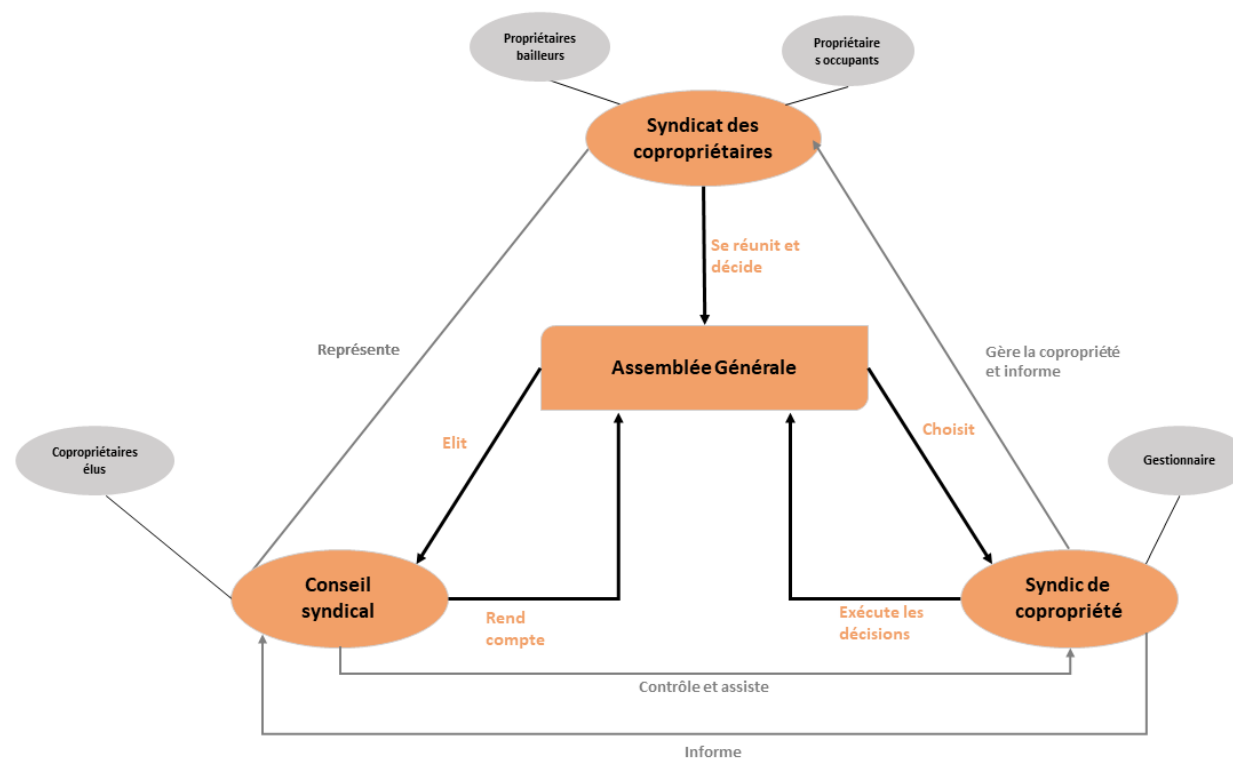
Propriétaires bailleurs

Propriétaire s occupants

Syndicat des copropriétaires

Se réunit et décide

Représente

Assemblée Générale

Gère la copropriété et informe

Elit

Choisit

Copropriétaires élus

Gestionnaire

Conseil syndical

Rend compte

Exécute les décisions

Syndic de copropriété

Contrôle et assiste

Informe